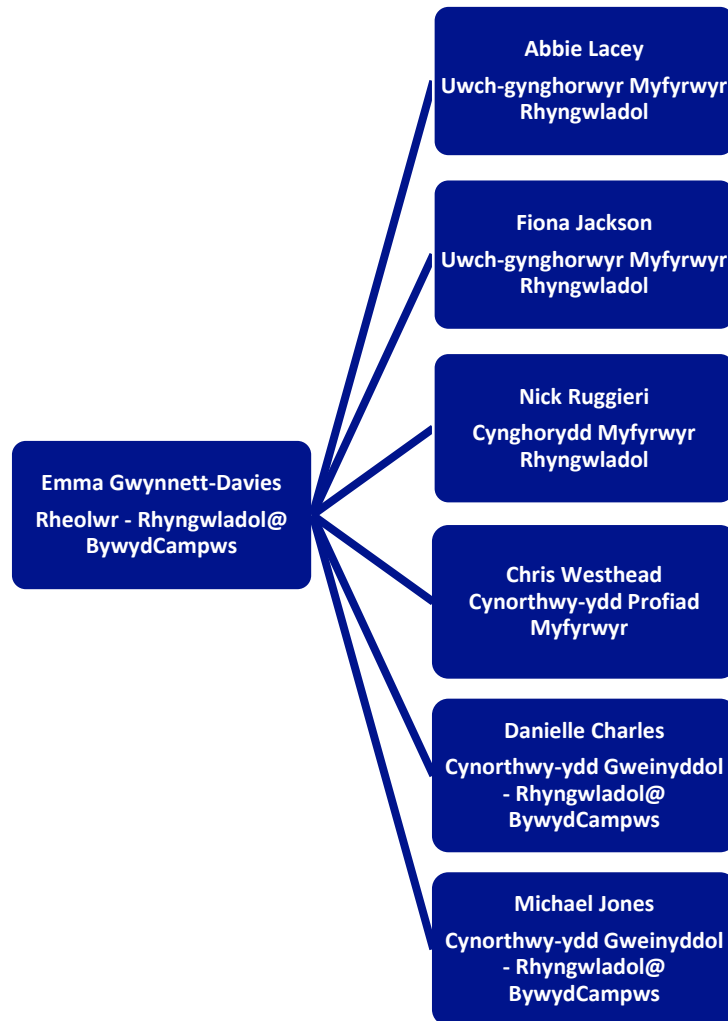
Emma Gwynnett-Davies

Rheolwr - Rhyngwladol@ BywydCampws

Abbie Lacey

Uwch-gynghorwyr Myfyrwyr Rhyngwladol

Fiona Jackson

Uwch-gynghorwyr Myfyrwyr Rhyngwladol

Nick Ruggieri

Cynghorydd Myfyrwyr Rhyngwladol

Chris Westhead
Cynorthwy-ydd Profiad Myfyrwyr

Danielle Charles

Cynorthwy-ydd Gweinyddol - Rhyngwladol@ BywydCampws

Michael Jones

Cynorthwy-ydd Gweinyddol - Rhyngwladol@ BywydCampws